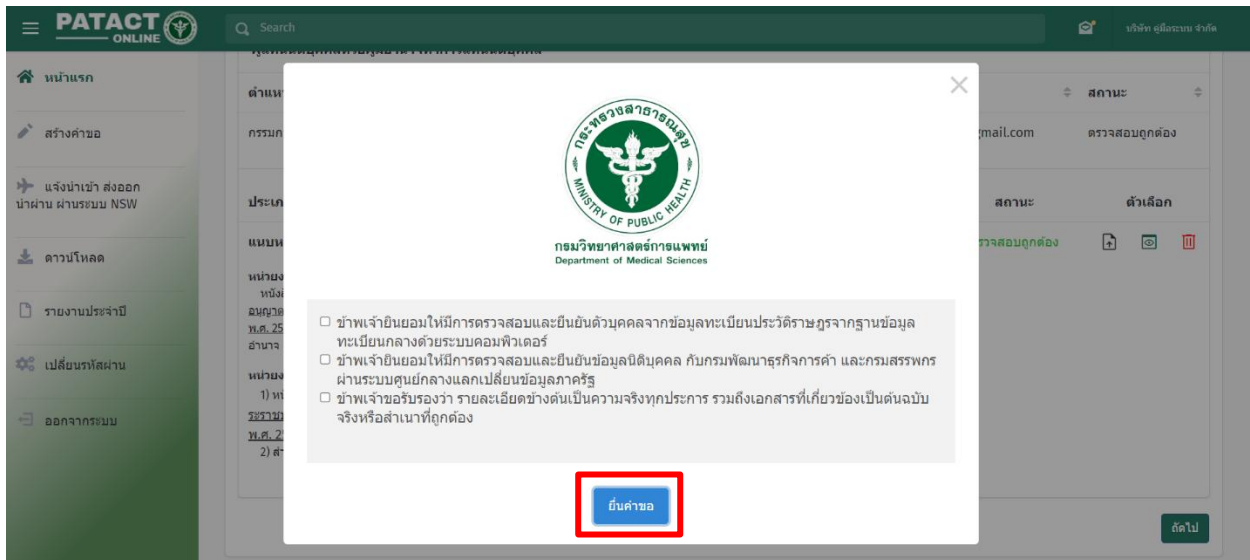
PATACT ONLINE

Search

บริษัท คู่มือระบบ จำกัด

หน้าแรก

สร้างคำขอ

แจ้งนำเข้า ส่งออก นำผ่าน ผ่านระบบ NSW

ดาวน์โหลด

รายงานประจำปี

เปลี่ยนรหัสผ่าน

ออกจากระบบ

ตำแหน่ง

กรรมก

gmail.com

สถานะ

ตรวจสอบถูกต้อง

ประเภ

สถานะ

ตัวเลือก

แบบห

ตรวจสอบถูกต้อง

หน่วยง

หนังสื

อนุญาต

พ.ศ. 25

อำนาจ

หน่วยง

1) หน

ระราชบ

พ.ศ. 2

2) สำ

กระทรวงสาธารณสุข

MINISTRY OF PUBLIC HEALTH

กรมวิทยาศาสตร์การแพทย์

Department of Medical Sciences

☐ ข้าพเจ้ายินยอมให้มีการตรวจสอบและยืนยันตัวบุคคลจากข้อมูลทะเบียนประวัติราษฎรจากฐานข้อมูลทะเบียนกลางด้วยระบบคอมพิวเตอร์

☐ ข้าพเจ้ายินยอมให้มีการตรวจสอบและยืนยันข้อมูลนิติบุคคล กับกรมพัฒนาธุรกิจการค้า และกรมสรรพากร ผ่านระบบศูนย์กลางแลกเปลี่ยนข้อมูลภาครัฐ

☐ ข้าพเจ้าขอรับรองว่า รายละเอียดข้างต้นเป็นความจริงทุกประการ รวมถึงเอกสารที่เกี่ยวข้องเป็นต้นฉบับจริงหรือสำเนาที่ถูกต้อง

ยื่นคำขอ

ถัดไป